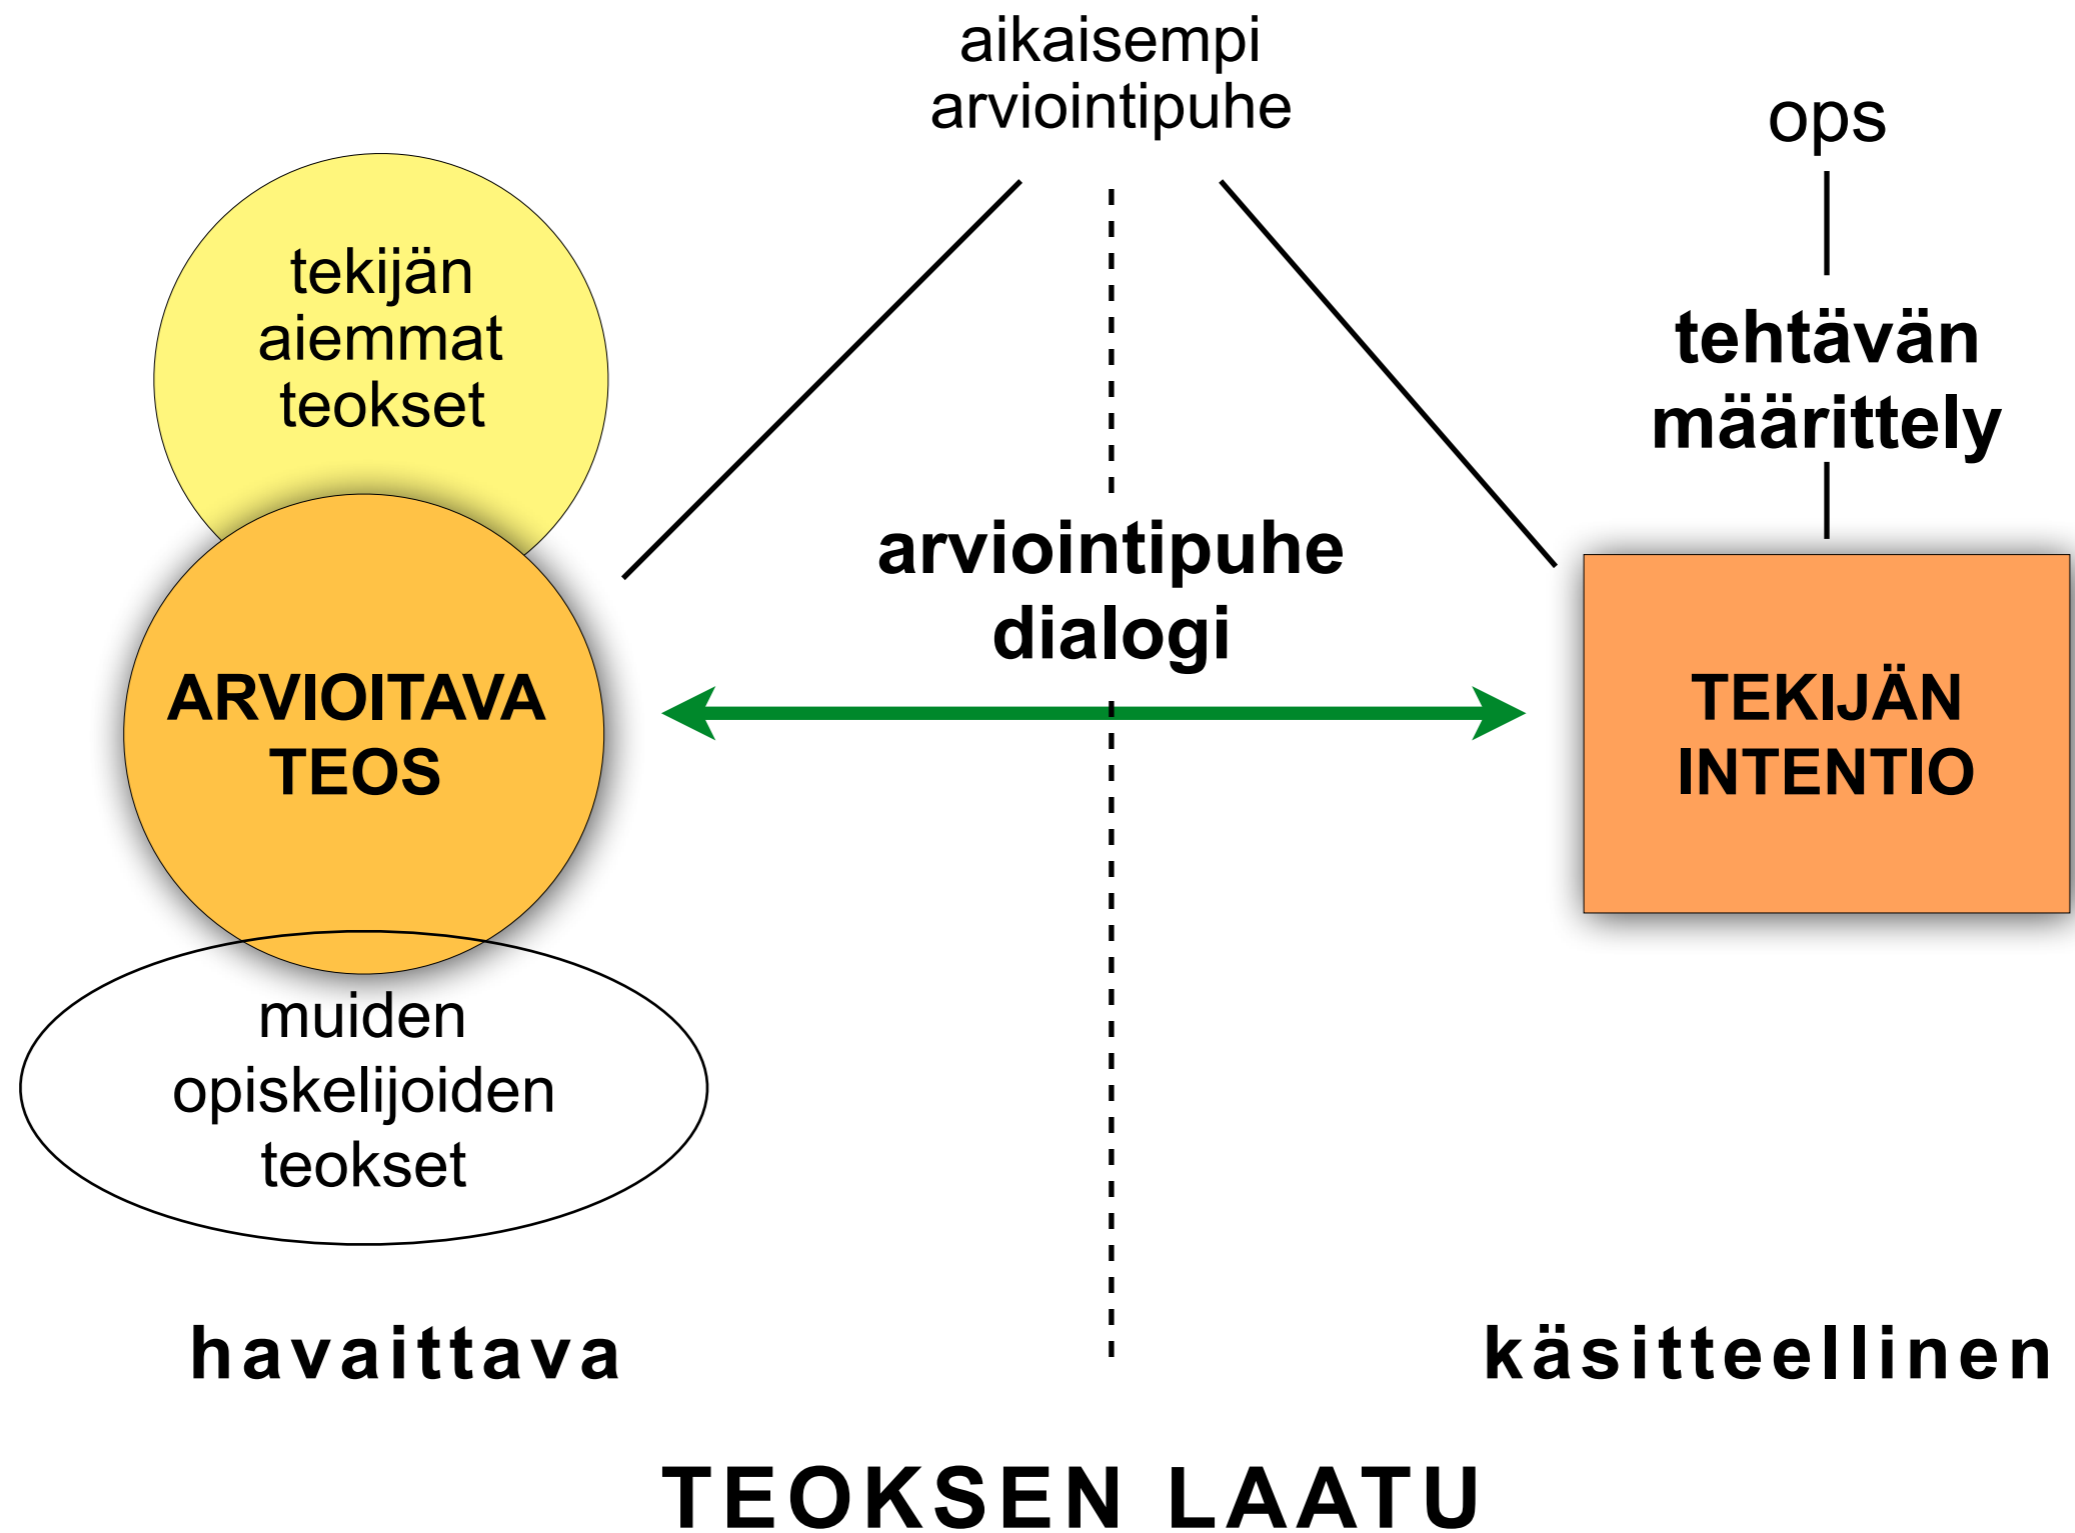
aikaisempi arviointipuhe

ops

tekijän aiemmat teokset

tehtävän määrittely

arviointipuhe dialogi

ARVIOITAVA TEOS

TEKIJÄN INTENTIO

muiden opiskelijoiden teokset

havaittava

käsitteellinen

TEOKSEN LAATU